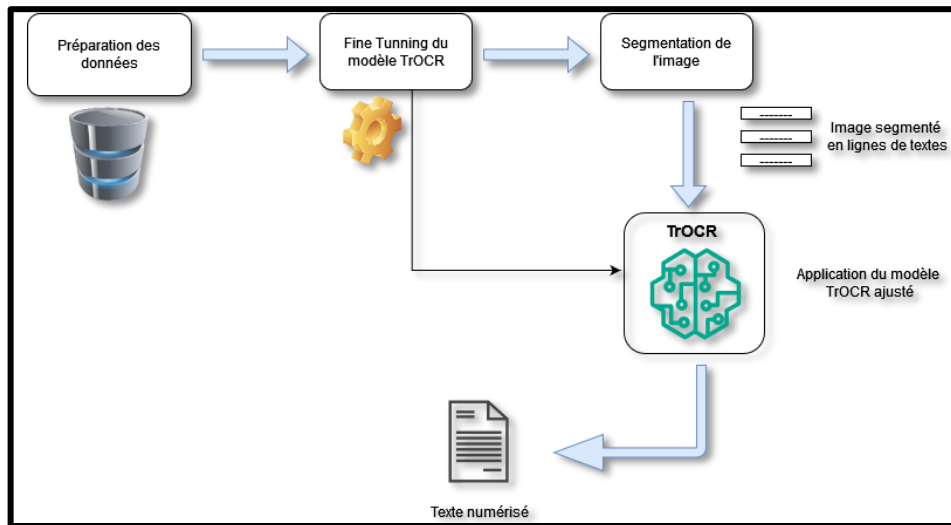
Préparation des données

Fine Tunning du modèle TrOCR

Segmentation de l'image

--------
--------
--------

Image segmenté en lignes de textes

TrOCR

Application du modèle TrOCR ajusté

Texte numérisé